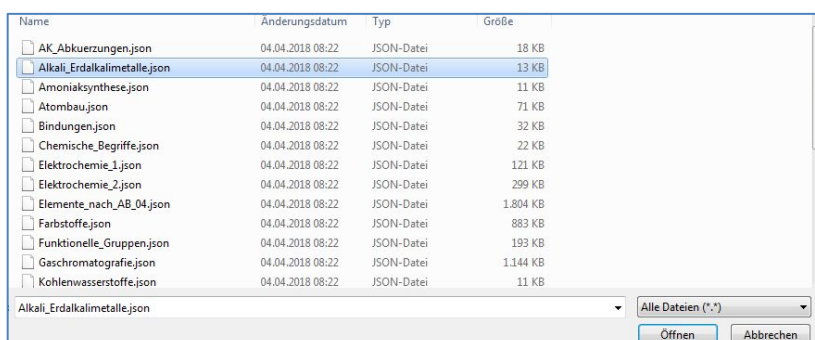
| Name | Änderungsdatum | Typ | Größe |
|---|---|---|---|
| AK_Abkuerzungen.json | 04.04.2018 08:22 | JSON-Datei | 18 KB |
| Alkali_Erdalkalimetalle.json | 04.04.2018 08:22 | JSON-Datei | 13 KB |
| Amoniaksynthese.json | 04.04.2018 08:22 | JSON-Datei | 11 KB |
| Atombau.json | 04.04.2018 08:22 | JSON-Datei | 71 KB |
| Bindungen.json | 04.04.2018 08:22 | JSON-Datei | 32 KB |
| Chemische_Begriffe.json | 04.04.2018 08:22 | JSON-Datei | 22 KB |
| Elektrochemie_1.json | 04.04.2018 08:22 | JSON-Datei | 121 KB |
| Elektrochemie_2.json | 04.04.2018 08:22 | JSON-Datei | 299 KB |
| Elemente_nach_AB_04.json | 04.04.2018 08:22 | JSON-Datei | 1.804 KB |
| Farbstoffe.json | 04.04.2018 08:22 | JSON-Datei | 883 KB |
| Funktionelle_Gruppen.json | 04.04.2018 08:22 | JSON-Datei | 193 KB |
| Gaschromatografie.json | 04.04.2018 08:22 | JSON-Datei | 1.144 KB |
| Kohlenwasserstoffe.json | 04.04.2018 08:22 | JSON-Datei | 11 KB |

Alkali_Erdalkalimetalle.json

Alle Dateien (*.*)

Öffnen

Abbrechen